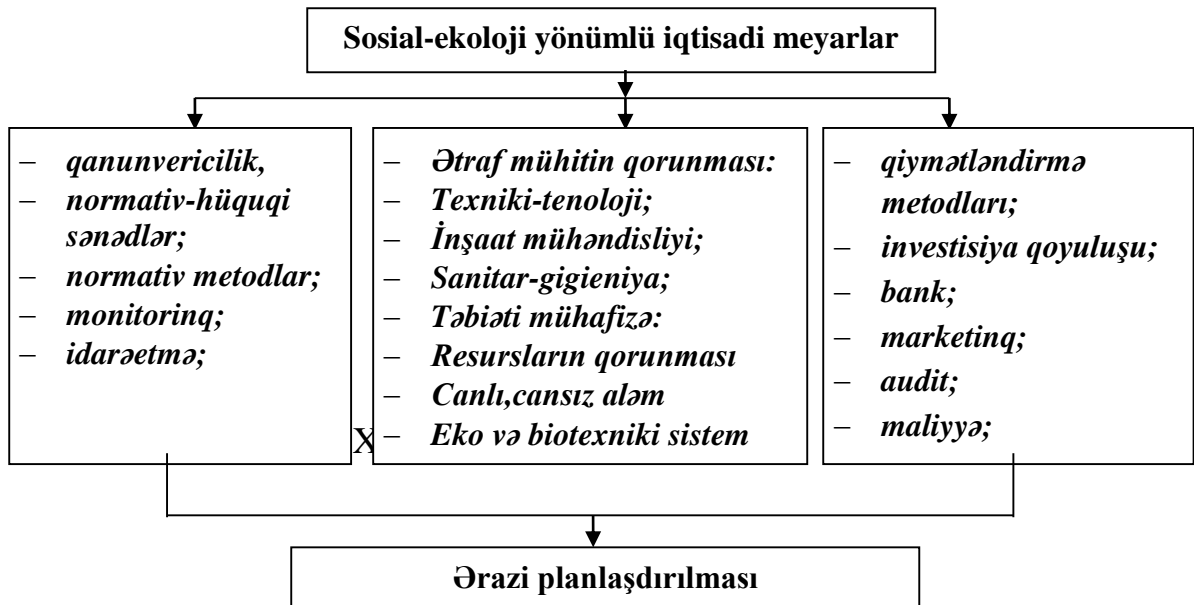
Sosial-ekoloji yönümlü iqtisadi meyarlar

– qanunvericilik,
– normativ-hüquqi sənədlər;
– normativ metodlar;
– monitorinq;
– idarəetmə;

– Ətraf mühitin qorunması:
– Texniki-tenoloji;
– İnşaat mühəndisliyi;
– Sanitar-gigieniya;
– Təbiəti mühafizə:
– Resursların qorunması
– Canlı,cansız aləm
X – Eko və biotexniki sistem

– qiymətləndirmə metodları;
– investisiya qoyuluşu;
– bank;
– marketinq;
– audit;
– maliyyə;

Ərazi planlaşdırılması